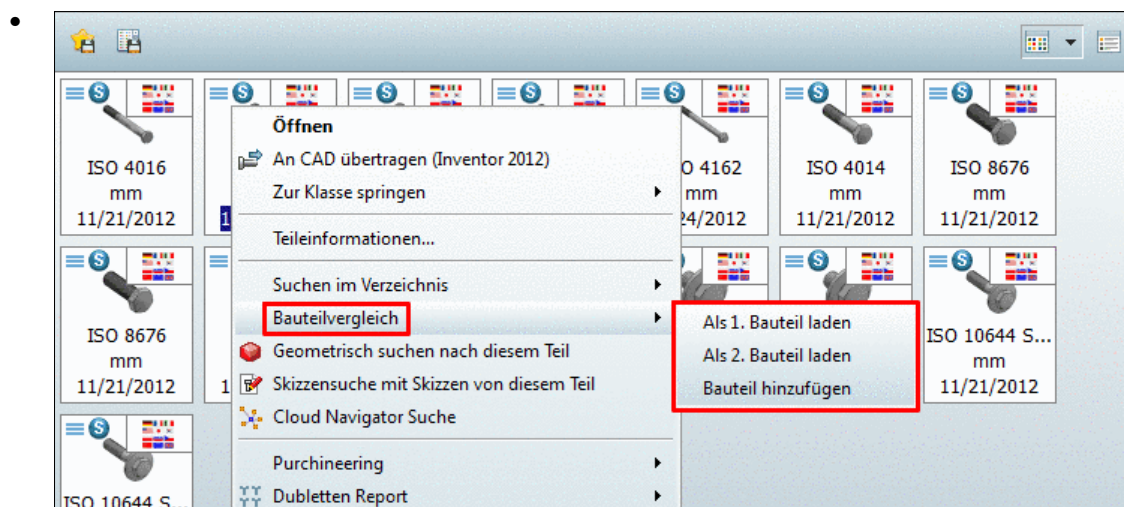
•

ISO 4016
mm
11/21/2012

1

O 4162
mm
24/2012

ISO 4014
mm
11/21/2012

ISO 8676
mm
11/21/2012

ISO 8676
mm
11/21/2012

1

ISO 10644 S...
mm
11/21/2012

ISO 10644 S...

Öffnen
An CAD übertragen (Inventor 2012)
Zur Klasse springen
Teileinformationen...
Suchen im Verzeichnis
Bauteilvergleich
Geometrisch suchen nach diesem Teil
Skizzensuche mit Skizzen von diesem Teil
Cloud Navigator Suche
Purchineering
Dubletten Report

Als 1. Bauteil laden
Als 2. Bauteil laden
Bauteil hinzufügen